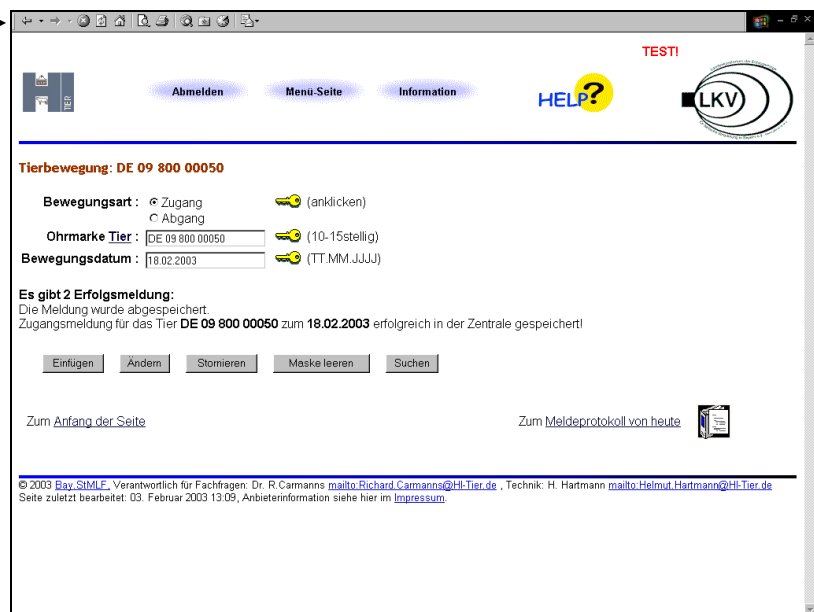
TEST!

TIER

Abmelden Menü-Seite Information

HELP?

LKV

Tierbewegung: DE 09 800 00050

Bewegungsart : Zugang (anklicken)
Abgang

Ohrmarke Tier : DE 09 800 00050 (10-15stellig)

Bewegungsdatum : 18.02.2003 (TT.MM.JJJJ)

Es gibt 2 Erfolgsmeldung:
Die Meldung wurde abgespeichert.
Zugangsmeldung für das Tier DE 09 800 00050 zum 18.02.2003 erfolgreich in der Zentrale gespeichert!

Einfügen Ändern Stornieren Maske leeren Suchen

Zum Anfang der Seite

Zum Meldeprotokoll von heute

© 2003 Bay.StMLF, Verantwortlich für Fachfragen: Dr. R.Carmanns mailto:Richard.Carmanns@HI-Tier.de , Technik: H. Hartmann mailto:Helmut.Hartmann@HI-Tier.de
Seite zuletzt bearbeitet: 03. Februar 2003 13:09, Anbieterinformation siehe hier im Impressum.